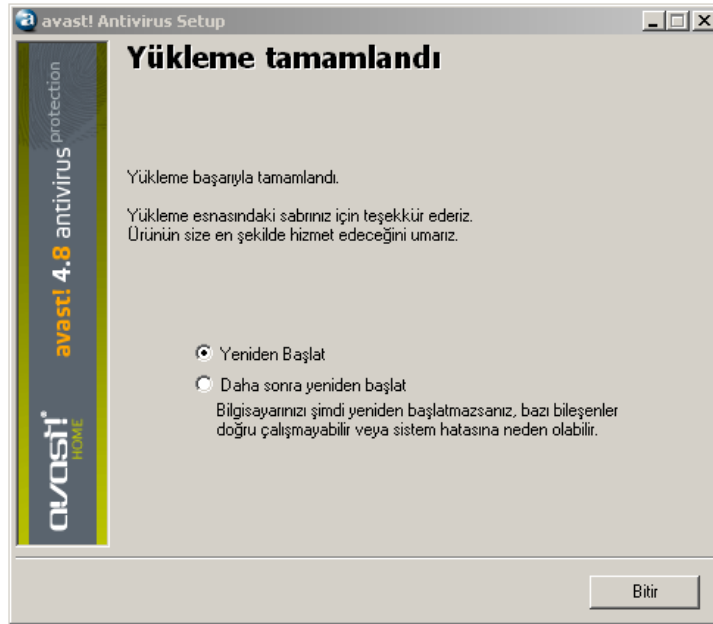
avast! Antivirus Setup

avast! 4.8 antivirus protection

avast! HOME

Yükleme tamamlandı

Yükleme başarıyla tamamlandı.

Yükleme esnasındaki sabrınız için teşekkür ederiz.
Ürünün size en şekilde hizmet edeceğini umarız.

Yeniden Başlat

Daha sonra yeniden başlat

Bilgisayarınızı şimdi yeniden başlatmazsanız, bazı bileşenler doğru çalışmayabilir veya sistem hatasına neden olabilir.

Bitir